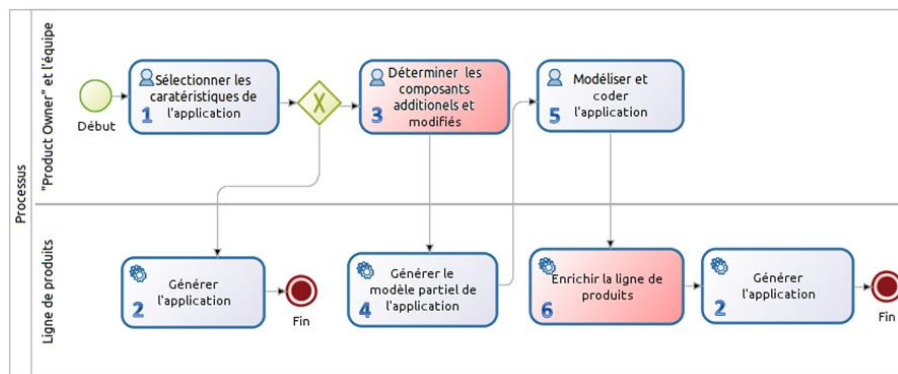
Processus

"Product Owner" et l'équipe

Début

Sélectionner les caratéristiques de l'application
1

X

Déterminer les composants additionels et modifiés
3

Modéliser et coder l'application
5

Ligne de produits

Générer l'application
2

Fin

Générer le modèle partiel de l'application
4

Enrichir la ligne de produits
6

Générer l'application
2

Fin